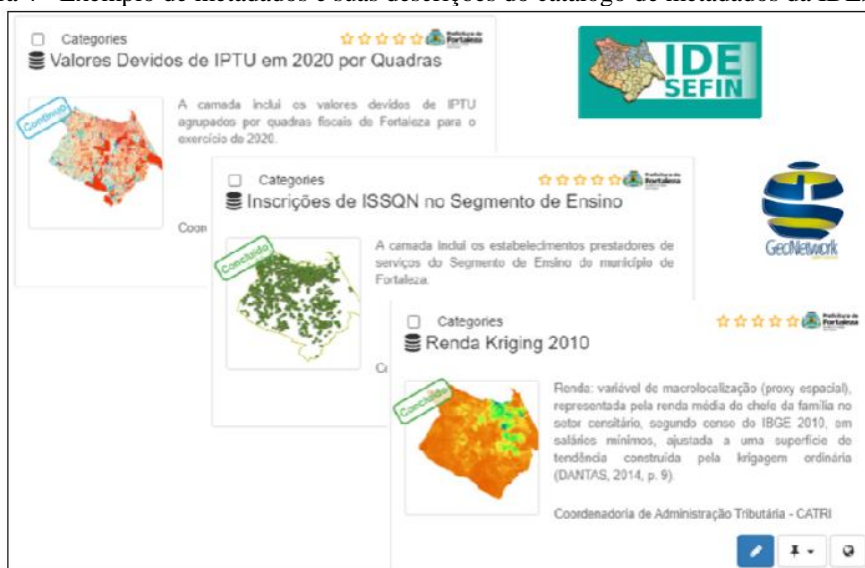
a 4 – Exemplo de metadados e suas descrições do catálogo de metadados da IDE

Categories
Prefeitura de Fortaleza
Valores Devidos de IPTU em 2020 por Quadras
Concluído
A camada inclui os valores devidos de IPTU agrupados por quadras fiscais de Fortaleza para o exercício de 2020.
Coor

IDE SEFIN

Categories
Prefeitura de Fortaleza
Inscrições de ISSQN no Segmento de Ensino
Concluído
A camada inclui os estabelecimentos prestadores de serviços do Segmento de Ensino do município de Fortaleza.
Co

GeoNetwork

Categories
Prefeitura de Fortaleza
Renda Kriging 2010
Concluído
Renda: variável de macrolocalização (proxy espacial), representada pela renda média do chefe da família no setor censitário, segundo censo do IBGE 2010, em salários mínimos, ajustada a uma superfície de tendência construída pela krigagem ordinária (DANTAS, 2014, p. 9).

Coordenadoria de Administração Tributária - CATRI